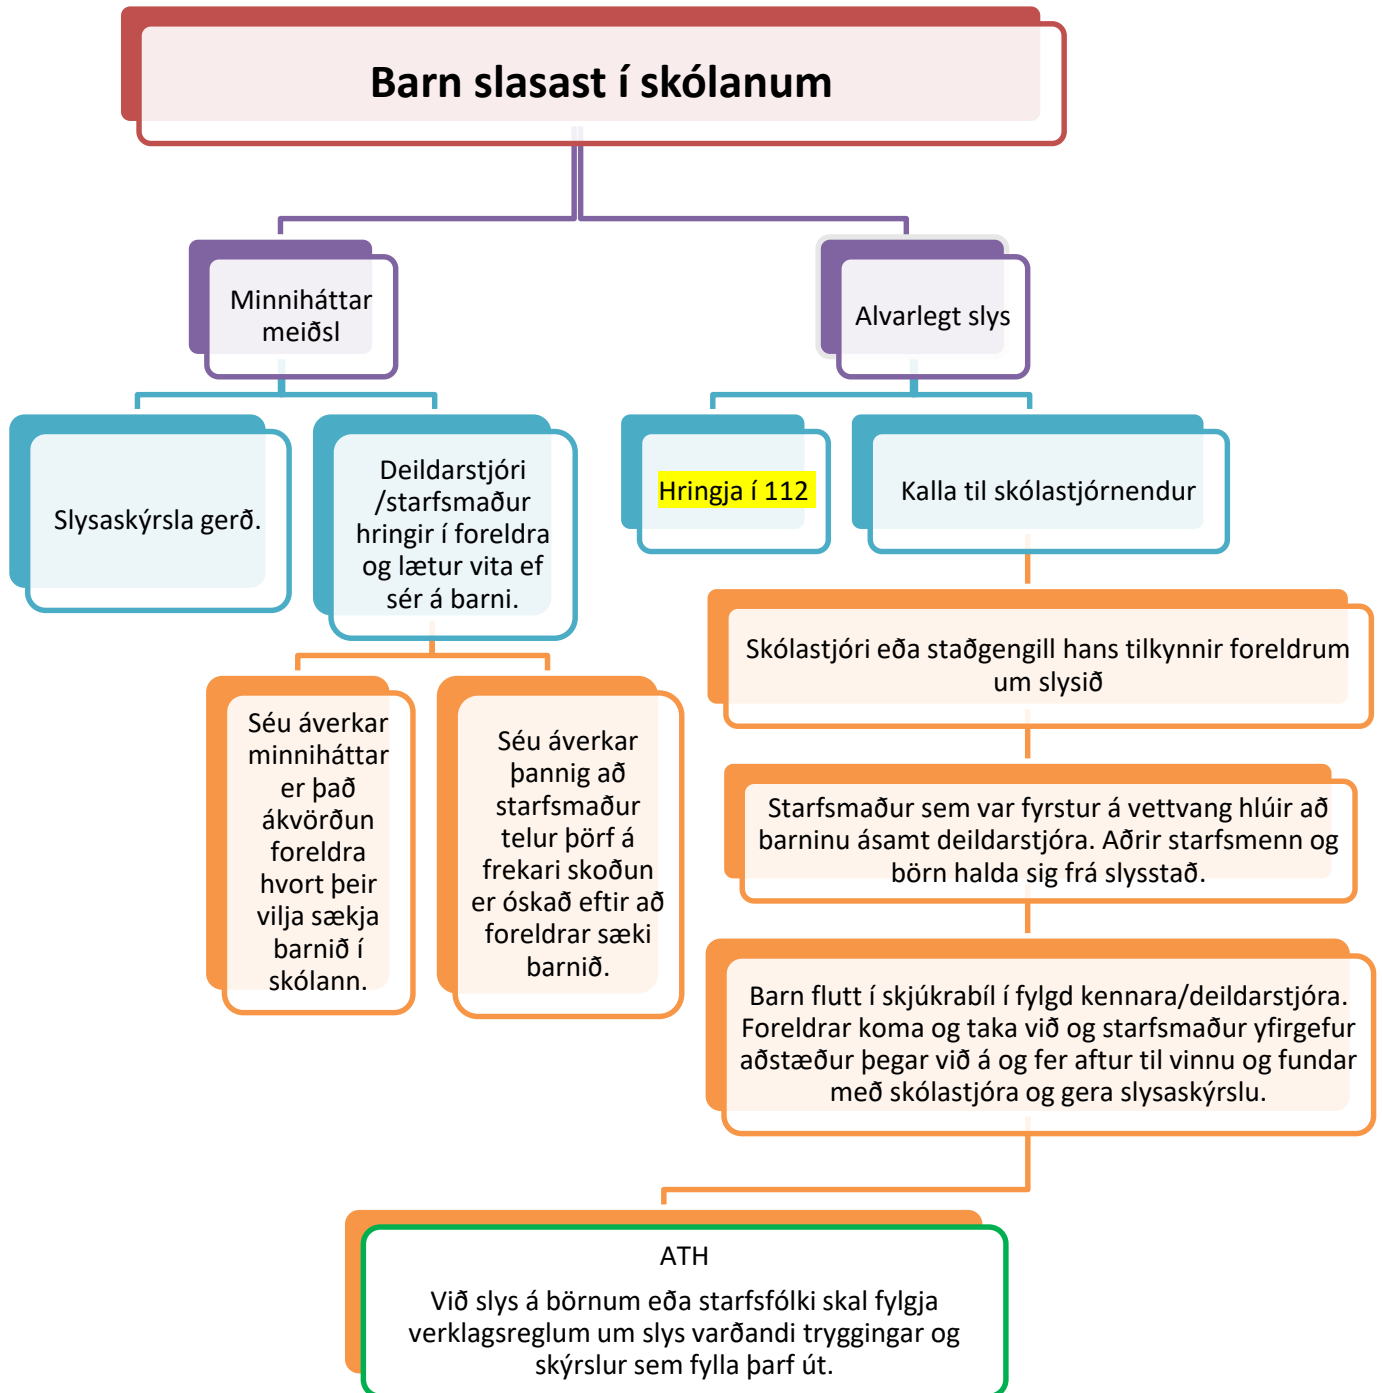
Barn slasast í skólanum

Minniháttar meiðsl

Alvarlegt slys

Slysaskýrsla gerð.

Deildarstjóri /starfsmaður hringir í foreldra og lætur vita ef sér á barni.

Hringja í 112

Kalla til skólastjórnendur

Séu áverkar minniháttar er það ákvörðun foreldra hvort þeir vilja sækja barnið í skólann.

Séu áverkar þannig að starfsmaður telur þörf á frekari skoðun er óskað eftir að foreldrar sæki barnið.

Skólastjóri eða staðgengill hans tilkynnir foreldrum um slysið

Starfsmaður sem var fyrstur á vettvang hlúir að barninu ásamt deildarstjóra. Aðrir starfsmenn og börn halda sig frá slysstað.

Barn flutt í skjúkrabíl í fylgd kennara/deildarstjóra. Foreldrar koma og taka við og starfsmaður yfirgefur aðstæður þegar við á og fer aftur til vinnu og fundar með skólastjóra og gera slysaskýrslu.

ATH

Við slys á börnum eða starfsfólki skal fylgja verklagsreglum um slys varðandi tryggingar og skýrslur sem fylla þarf út.